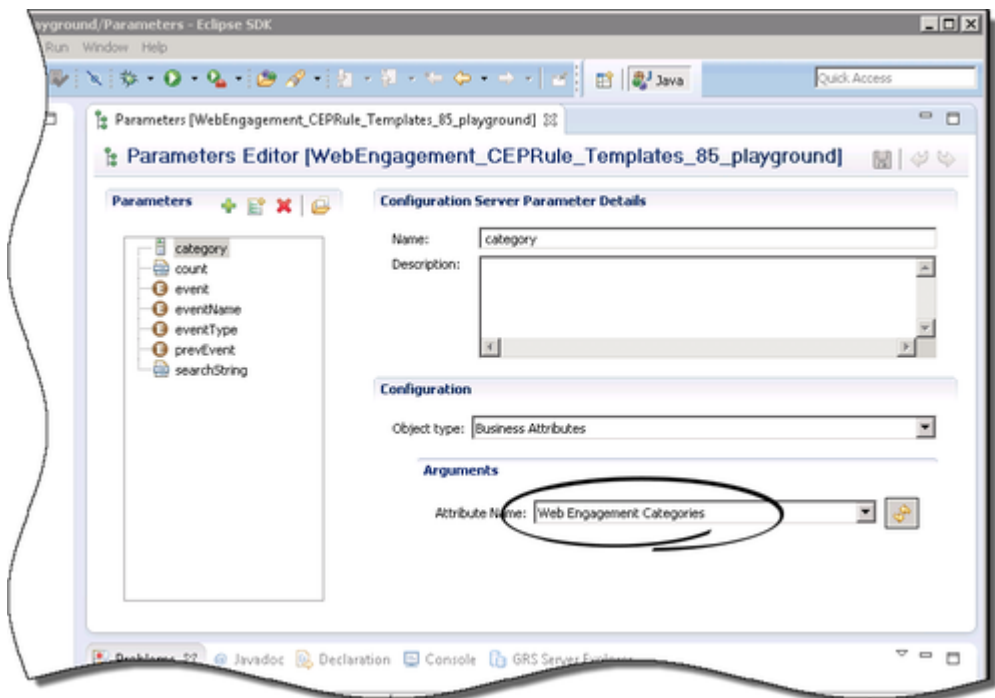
yground/Parameters - Eclipse SDK

Run Window Help

Java

Quick Access

Parameters [WebEngagement_CEPRule_Templates_85_playground]

Parameters Editor [WebEngagement_CEPRule_Templates_85_playground]

Parameters

category
count
event
eventName
eventType
prevEvent
searchString

Configuration Server Parameter Details

Name: category

Description:

Configuration

Object type: Business Attributes

Arguments

Attribute Name: Web Engagement Categories

Problems Javadoc Declaration Console GRS Server Explorer